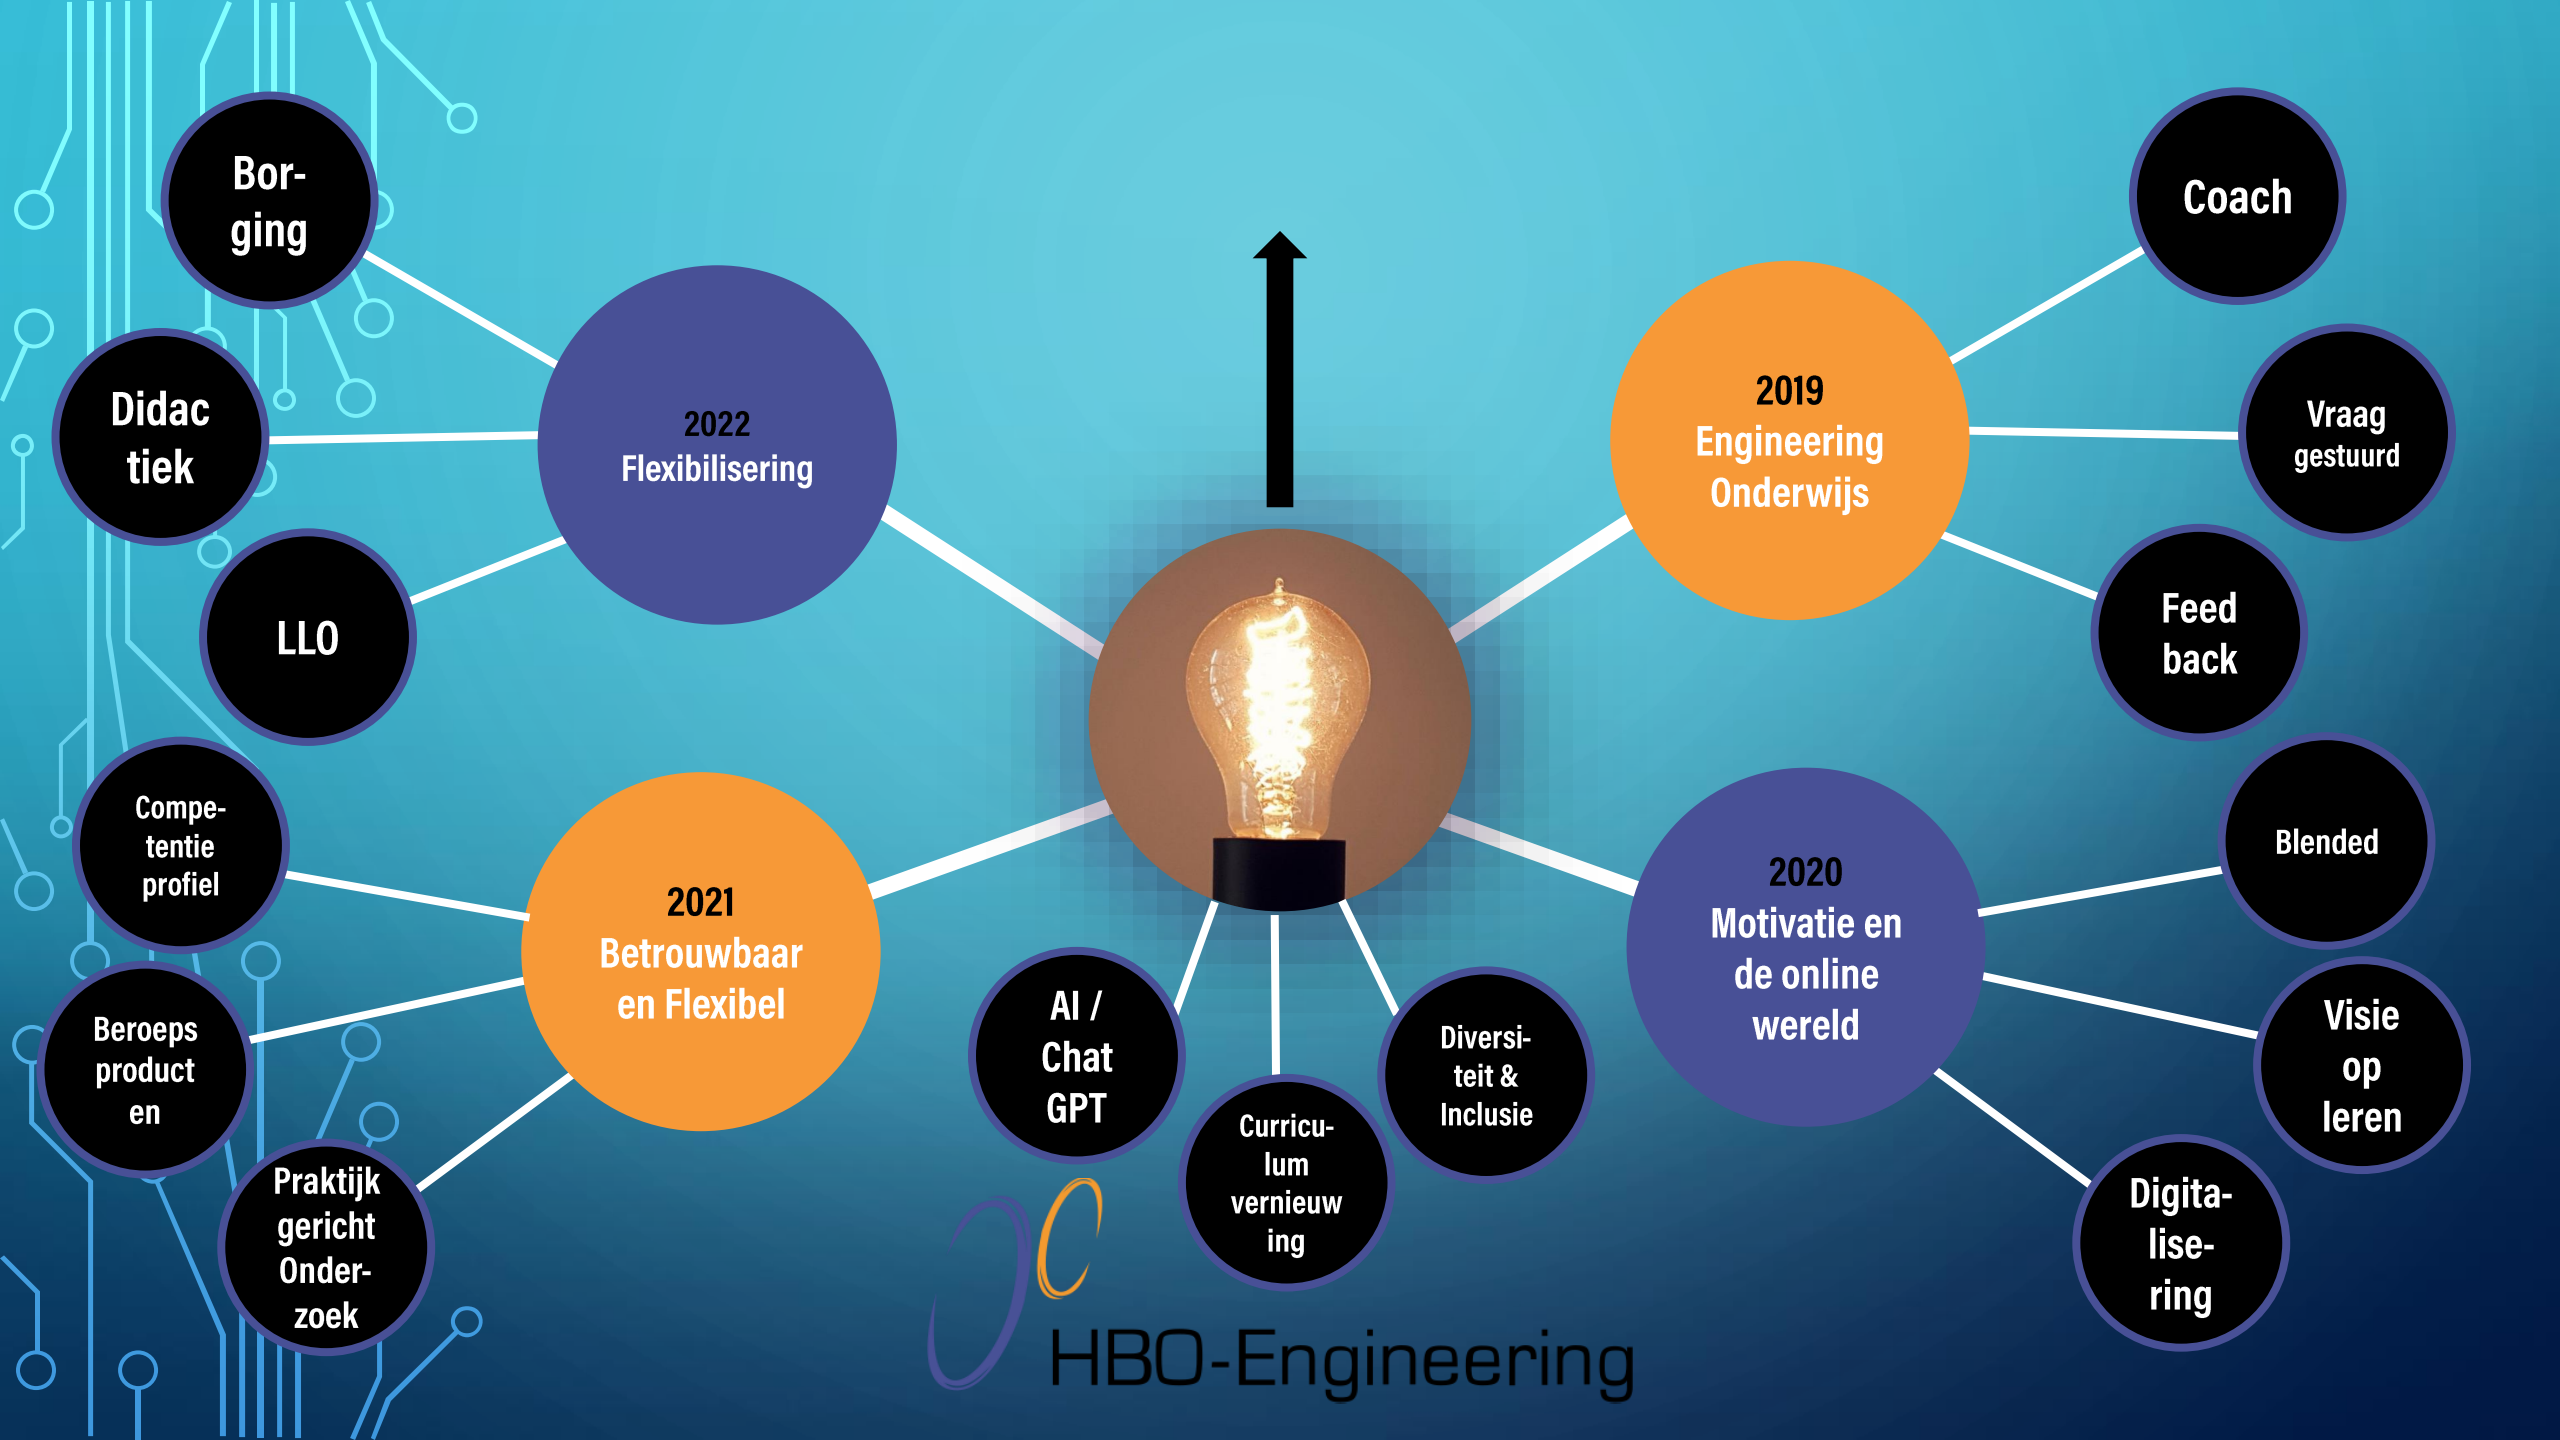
Borging

Didac tiek

LLO

2022 Flexibilisering

Coach

2019 Engineering Onderwijs

Vraag gestuurd

Feed back

Competentie profiel

2021 Betrouwbaar en Flexibel

Beroeps product en

Praktijk gericht Onderzoek

AI / Chat GPT

Curriculum vernieuw ing

Diversiteit & Inclusie

2020 Motivatie en de online wereld

Blended

Visie op leren

Digitalisering

HBO-Engineering